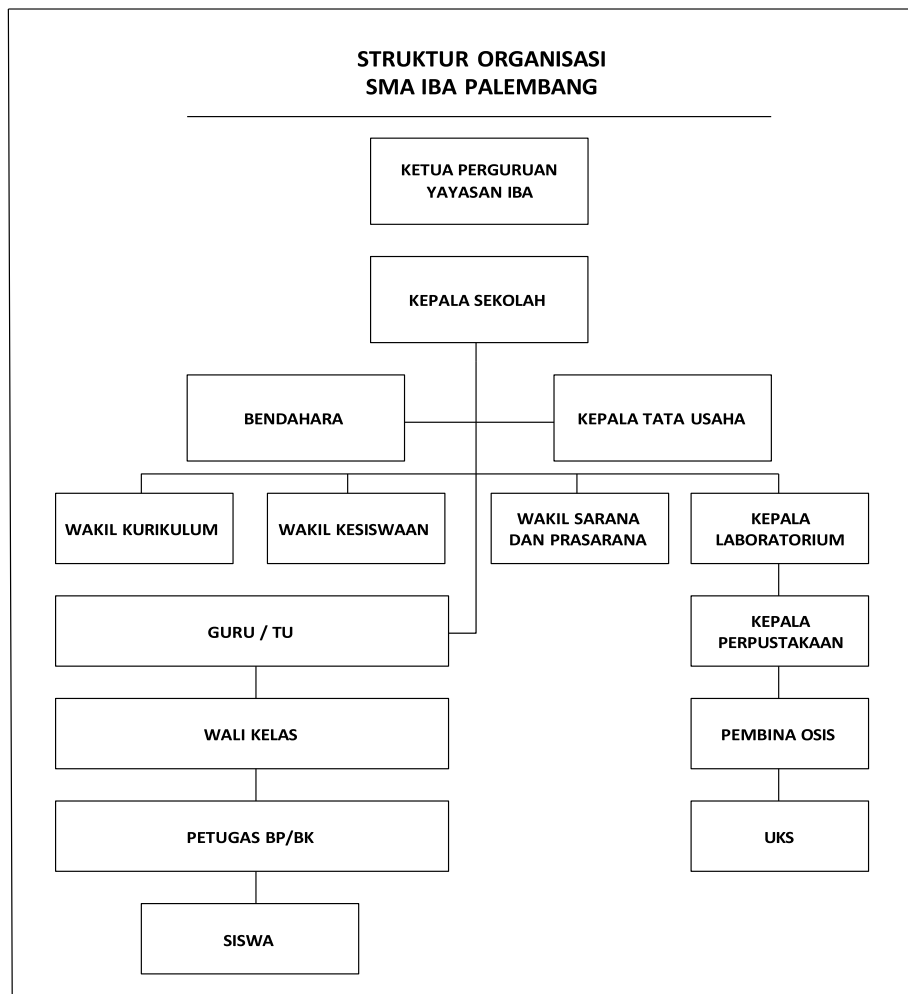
STRUKTUR ORGANISASI
SMA IBA PALEMBANG

KETUA PERGURUAN YAYASAN IBA

KEPALA SEKOLAH

BENDAHARA

KEPALA TATA USAHA

WAKIL KURIKULUM

WAKIL KESISWAAN

WAKIL SARANA DAN PRASARANA

KEPALA LABORATORIUM

GURU / TU

KEPALA PERPUSTAKAAN

WALI KELAS

PEMBINA OSIS

PETUGAS BP/BK

UKS

SISWA